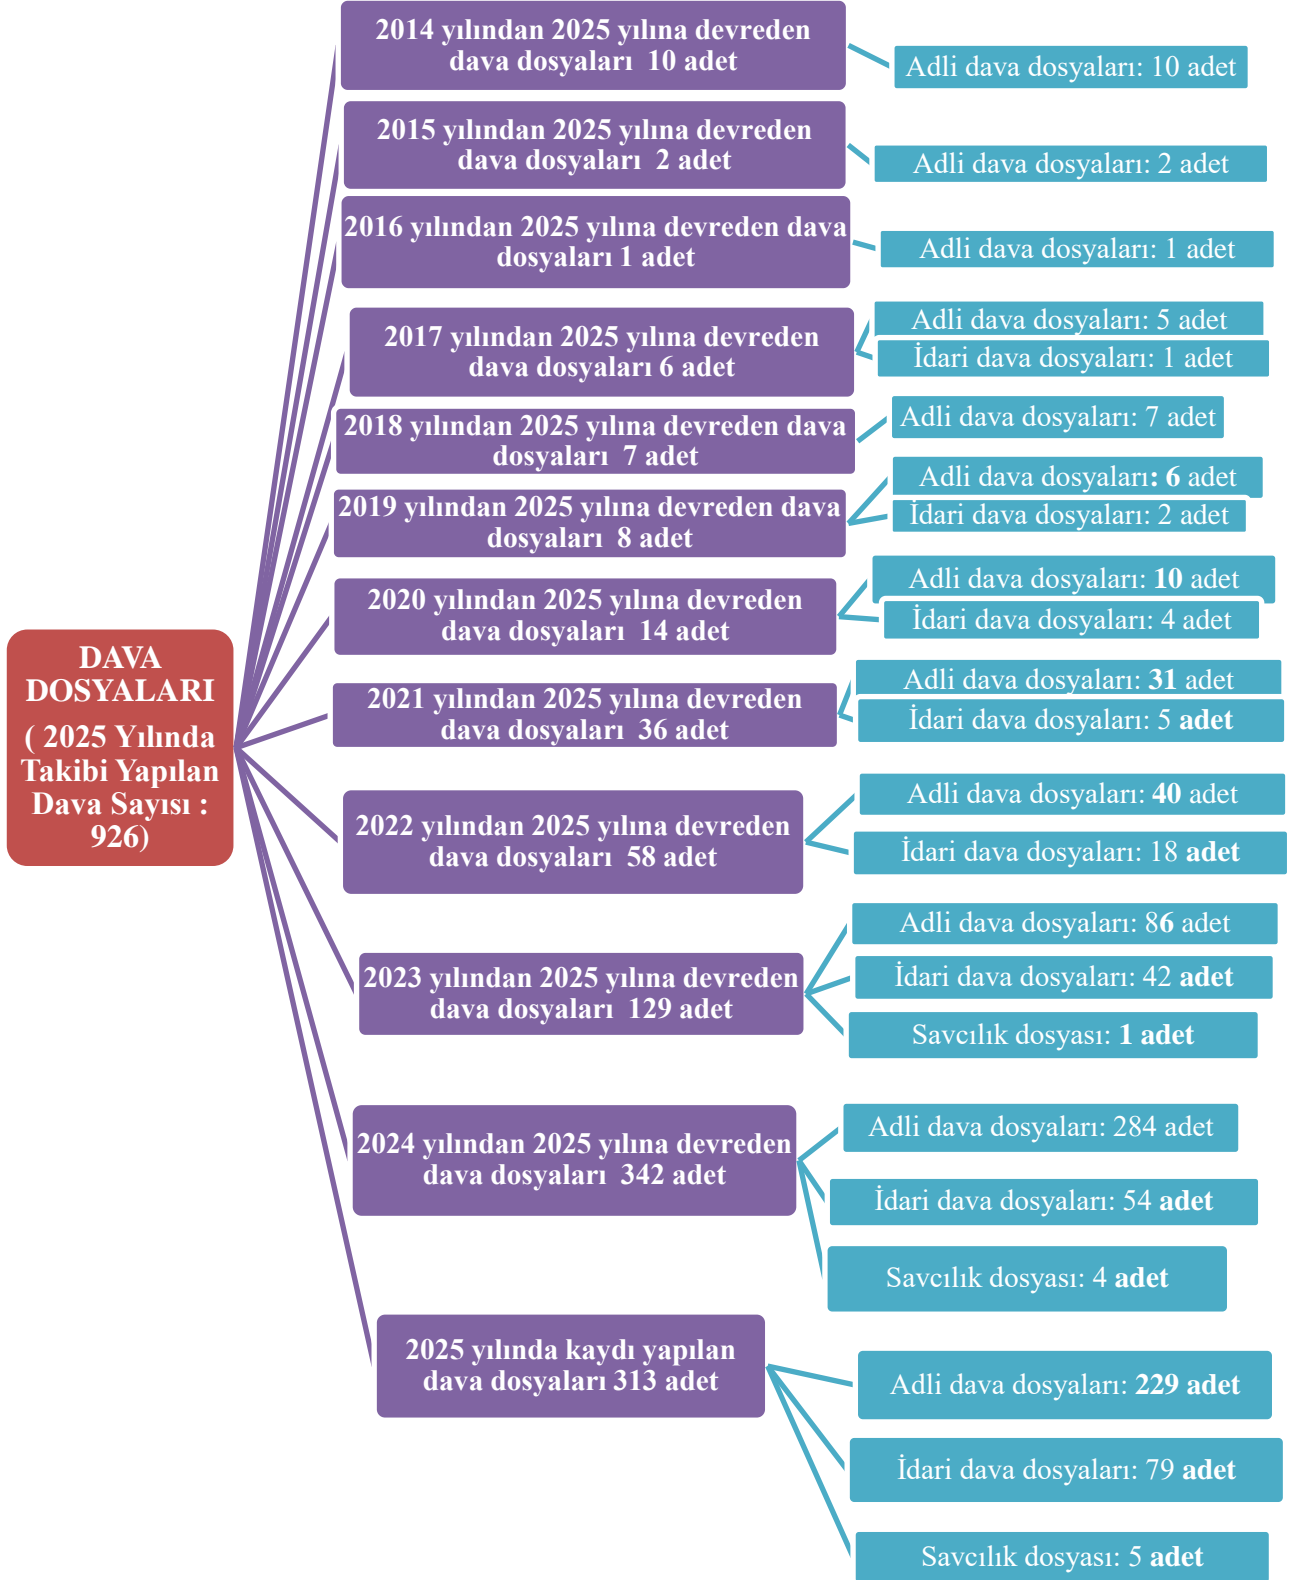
DAVA DOSYALARI ( 2025 Yılında Takibi Yapılan Dava Sayısı : 926)

2014 yılından 2025 yılına devreden dava dosyaları 10 adet

Adli dava dosyaları: 10 adet

2015 yılından 2025 yılına devreden dava dosyaları 2 adet

Adli dava dosyaları: 2 adet

2016 yılından 2025 yılına devreden dava dosyaları 1 adet

Adli dava dosyaları: 1 adet

2017 yılından 2025 yılına devreden dava dosyaları 6 adet

Adli dava dosyaları: 5 adet

İdari dava dosyaları: 1 adet

2018 yılından 2025 yılına devreden dava dosyaları 7 adet

Adli dava dosyaları: 7 adet

2019 yılından 2025 yılına devreden dava dosyaları 8 adet

Adli dava dosyaları: 6 adet

İdari dava dosyaları: 2 adet

2020 yılından 2025 yılına devreden dava dosyaları 14 adet

Adli dava dosyaları: 10 adet

İdari dava dosyaları: 4 adet

2021 yılından 2025 yılına devreden dava dosyaları 36 adet

Adli dava dosyaları: 31 adet

İdari dava dosyaları: 5 adet

2022 yılından 2025 yılına devreden dava dosyaları 58 adet

Adli dava dosyaları: 40 adet

İdari dava dosyaları: 18 adet

2023 yılından 2025 yılına devreden dava dosyaları 129 adet

Adli dava dosyaları: 86 adet

İdari dava dosyaları: 42 adet

Savcılık dosyası: 1 adet

2024 yılından 2025 yılına devreden dava dosyaları 342 adet

Adli dava dosyaları: 284 adet

İdari dava dosyaları: 54 adet

Savcılık dosyası: 4 adet

2025 yılında kaydı yapılan dava dosyaları 313 adet

Adli dava dosyaları: 229 adet

İdari dava dosyaları: 79 adet

Savcılık dosyası: 5 adet